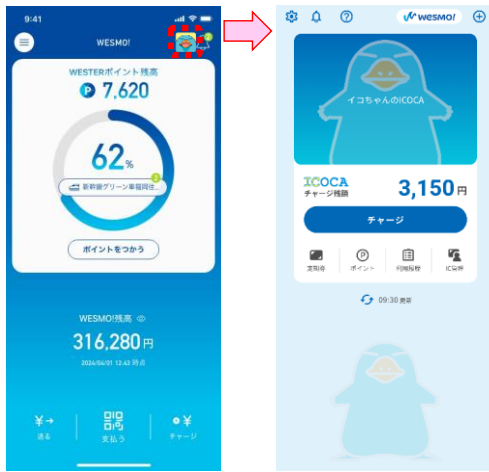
9:41

WESMO!

WESTERポイント残高

P 7,620

62%

新幹線グリーン車指定...

ポイントをつかう

WESMO!残高

316,280円

2024/04/01 12:43 時点

送る

支払う

チャージ

WESMO!

イコちゃんのICOCA

ICOCA
チャージ残額

3,150円

チャージ

定期券

ポイント

利用履歴

IC設定

09:30 更新